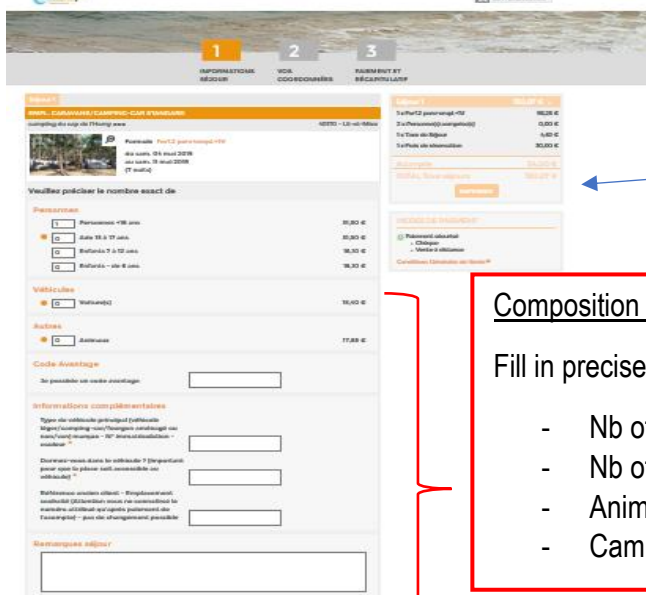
1 INFORMATIONS SÉJOUR
2 VOS COORDONNÉES
3 PAIEMENT ET RÉCAPITULATIF

Séjour 1
EMPL. CARAVANE/CAMPING-CAR STANDARD
camping du cap de l'Homy **** 40170 - Lit-et-Mixe
Forfait Forf.2 pers+empl+EV
du sam. 04 mai 2019
au sam. 11 mai 2019
(7 nuits)

Veuillez préciser le nombre exact de

Personnes
1 Personnes +18 ans 31,80 €
0 Ado 11 à 17 ans 31,80 €
0 Enfants 7 à 12 ans 18,10 €
0 Enfants - de 6 ans 18,10 €

Véhicules
0 Véhicule(s) 14,40 €

Autres
0 Animaux 17,89 €

Code Avantage
Je possède un code avantage

Informations complémentaires
Type de véhicule principal (véhicule léger/camping-car/fourgon aménagé ou van/van) marque - N° immatriculation - couleur *
Donnez-nous dans le véhicule ? (important pour que la place soit accessible au véhicule) *
Retrouvez ancien client - Emplacement souhaité (Attention nous ne connaîtrons le numéro attribué qu'après paiement de l'acompte) - pas de changement possible

Remarques séjour

Séjour 1
1 x Forf.2 pers+empl+EV
2 x Personne(s) comprise(s) 0,00 €
1 x Taxe de Séjour
1 x Frais de réservation 30,00 €
Acompte
Solde, Sous séjours
CONTINUER

MOYENS DE PAIEMENT
Paiement sécurisé
- Chèque
- Vente à distance
Conditions Générales de Vente

Composition
Fill in precise
- Nb o
- Nb o
- Anim
- Cam